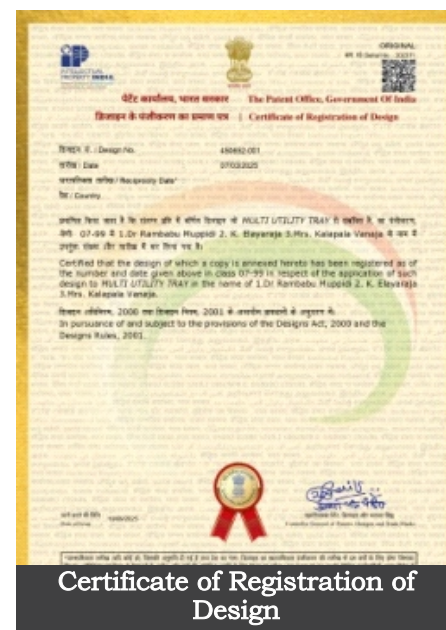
INTELLECTUAL PROPERTY INDIA

ORIGINAL

पेटेंट कार्यालय, भारत सरकार The Patent Office, Government Of India

डिज़ाइन के पंजीकरण का प्रमाण पत्र | Certificate of Registration of Design

डिज़ाइन सं. / Design No. 450682-001

तारीख / Date 07/03/2025

पारस्परिकता तारीख / Reciprocity Date*

देश / Country

प्रमाणित किया जाता है कि संलग्न प्रति में वर्णित डिज़ाइन जो MULTI UTILITY TRAY से संबंधित है, का पंजीकरण, श्रेणी 07-99 में 1.Dr Rambabu Muppidi 2. K. Elayaraja 3.Mrs. Kalapala Vanaja के नाम में उपर्युक्त संख्या और तारीख में कर लिया गया है।

Certified that the design of which a copy is annexed hereto has been registered as of the number and date given above in class 07-99 in respect of the application of such design to MULTI UTILITY TRAY in the name of 1.Dr Rambabu Muppidi 2. K. Elayaraja 3.Mrs. Kalapala Vanaja.

डिज़ाइन अधिनियम, 2000 तथा डिज़ाइन नियम, 2001 के अध्यधीन प्रावधानों के अनुसरण में।

In pursuance of and subject to the provisions of the Designs Act, 2000 and the Designs Rules, 2001.

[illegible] 16/05/2025

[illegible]

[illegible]

Certificate of Registration of Design